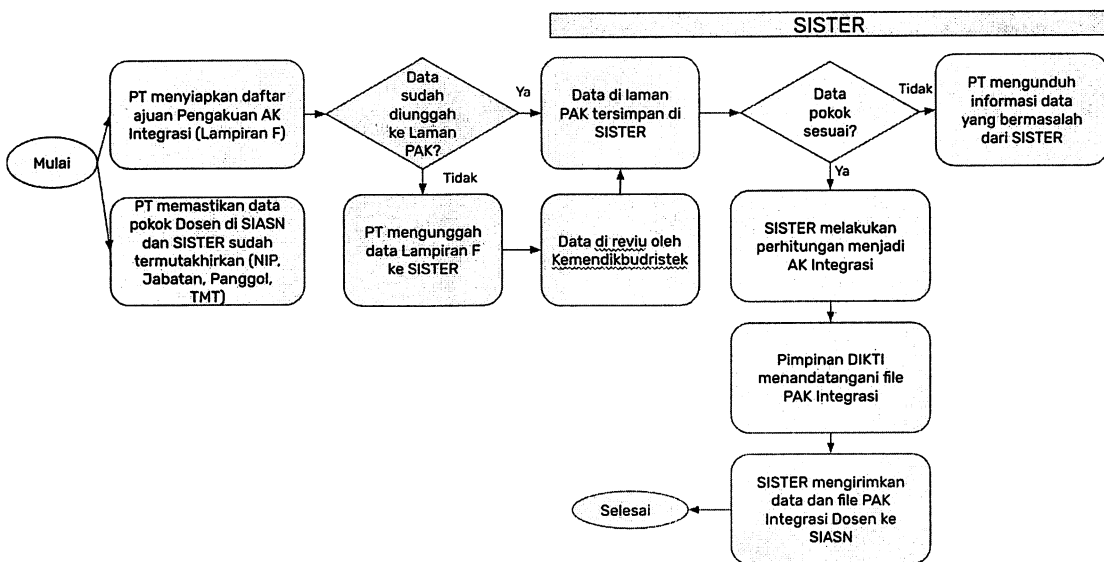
SISTER

Mulai

PT menyiapkan daftar ajuan Pengakuan AK Integrasi (Lampiran F)

PT memastikan data pokok Dosen di SIASN dan SISTER sudah termutakhirkan (NIP, Jabatan, Panggol, TMT)

Data sudah diunggah ke Laman PAK?

Ya

Tidak

PT mengunggah data Lampiran F ke SISTER

Data di reviu oleh Kemendikbudristek

Data di laman PAK tersimpan di SISTER

Data pokok sesuai?

Tidak

PT mengunduh informasi data yang bermasalah dari SISTER

Ya

SISTER melakukan perhitungan menjadi AK Integrasi

Pimpinan DIKTI menandatangani file PAK Integrasi

SISTER mengirimkan data dan file PAK Integrasi Dosen ke SIASN

Selesai